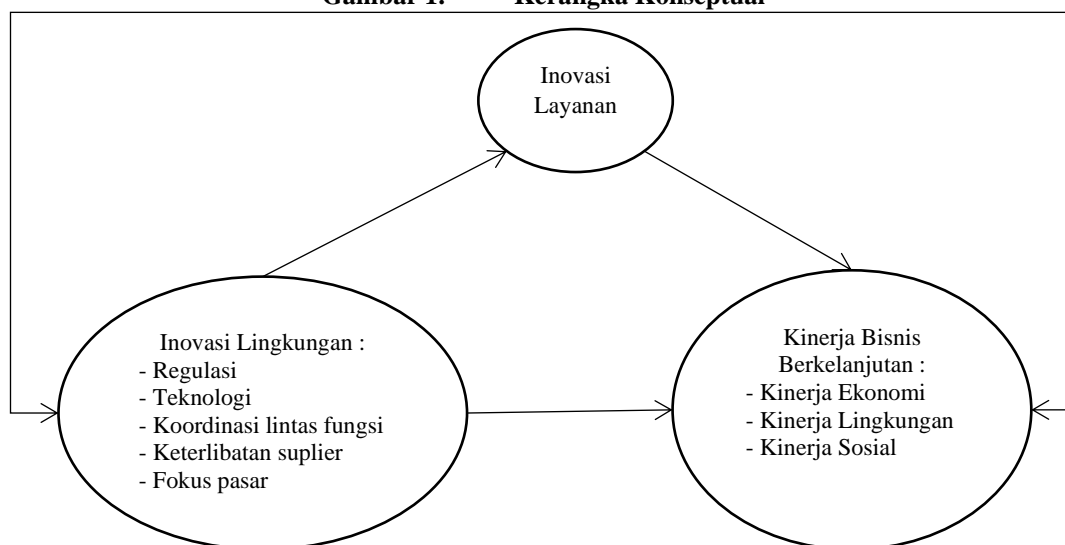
Gambar 1. Kerangka Konseptual

Inovasi Layanan

Inovasi Lingkungan :
- Regulasi
- Teknologi
- Koordinasi lintas fungsi
- Keterlibatan suplier
- Fokus pasar

Kinerja Bisnis Berkelanjutan :
- Kinerja Ekonomi
- Kinerja Lingkungan
- Kinerja Sosial